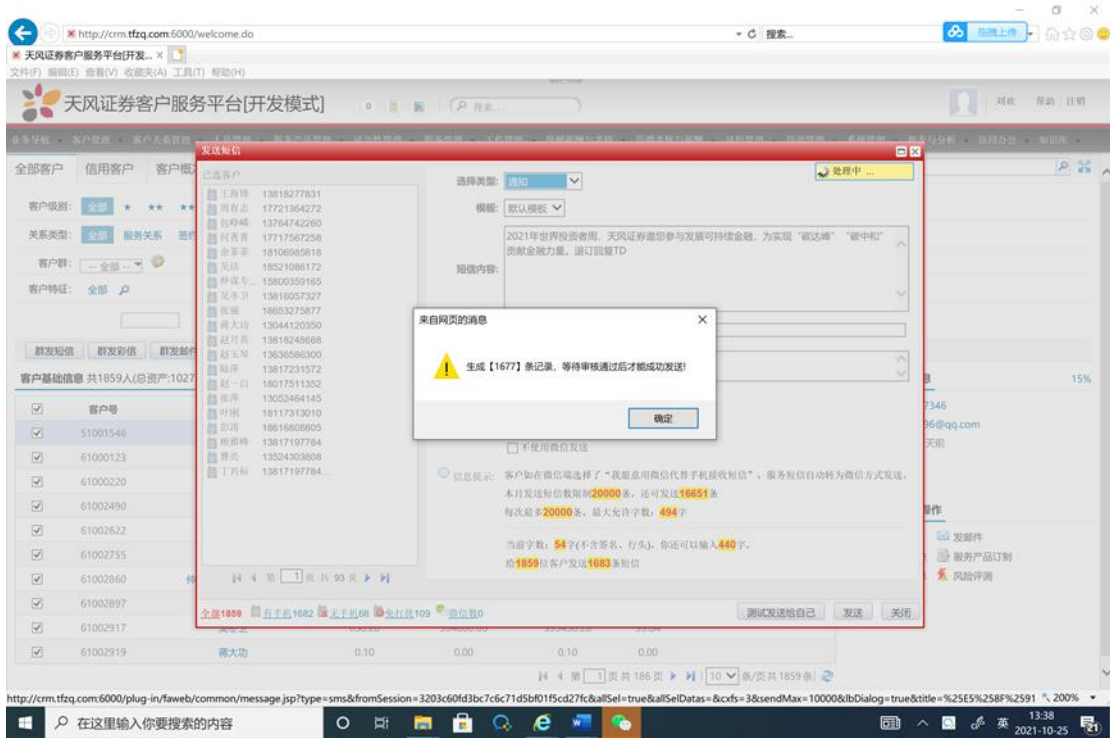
http://crm.tfzq.com:6000/welcome.do

搜索...

天风证券客户服务平台[开发... ×

文件(F) 编辑(E) 查看(V) 收藏夹(A) 工具(T) 帮助(H)

天风证券客户服务平台[开发模式]

刘欢 帮助 注销

全部客户 信用客户 客户概

客户级别: 全部 ★ ★★

关系类型: 全部 服务关系

客户群: --全部--

客户特征: 全部

群发短信 群发彩信 群发邮件

客户基础信息 共1859人(总资产:1027

| | 客户号 |
|---|---|
| ☑ | 51001546 |
| ☑ | 61000123 |
| ☑ | 61000220 |
| ☑ | 61002490 |
| ☑ | 61002622 |
| ☑ | 61002755 |
| ☑ | 61002860 |
| ☑ | 61002897 |
| ☑ | 61002917 |
| ☑ | 61002919 |

蒋大功 0.10 0.00 0.10 0.00

发送短信

已选客户

13818277831
17721364272
13764742260
17717567258
18106985818
18521086172
15800359165
13816057327
18653275877
13044120350
13818248668
13636586300
13817231572
18017511352
13052464145
18117313010
18616808805
13817197784
13524303808
13817197784...

第 1 页 共 93 页

全部1859 有手机1682 无手机68 免打扰109 微信数0

选择类型: 通知

模板: 默认模板

短信内容:

2021年世界投资者周，天风证券邀您参与发展可持续金融，为实现"碳达峰""碳中和"贡献金融力量。退订回复TD

处理中...

不使用微信发送

信息提示: 客户如在微信端选择了"我愿意用微信代替手机接收短信"，服务短信自动转为微信方式发送。本月发送短信数限制20000条，还可发送16651条
每次最多20000条，最大允许字数：494字

当前字数：54字(不含签名、行头)，你还可以输入440字。
给1859位客户发送1683条短信

测试发送给自己 发送 关闭

来自网页的消息

生成【1677】条记录，等待审核通过后才能成功发送!

确定

15%

7346
96@qq.com

作

发邮件
服务产品订制
风险评测

第 1 页共 186 页 10 条/页共1859条

http://crm.tfzq.com:6000/plug-in/faweb/common/message.jsp?type=sms&fromSession=3203c60fd3bc7c6c71d5bf01f5cd27fc&allSel=true&allSelDatas=&cxfs=3&sendMax=10000&lbDialog=true&title=%25E5%258F%2591 200%

在这里输入你要搜索的内容

英 13:38 2021-10-25